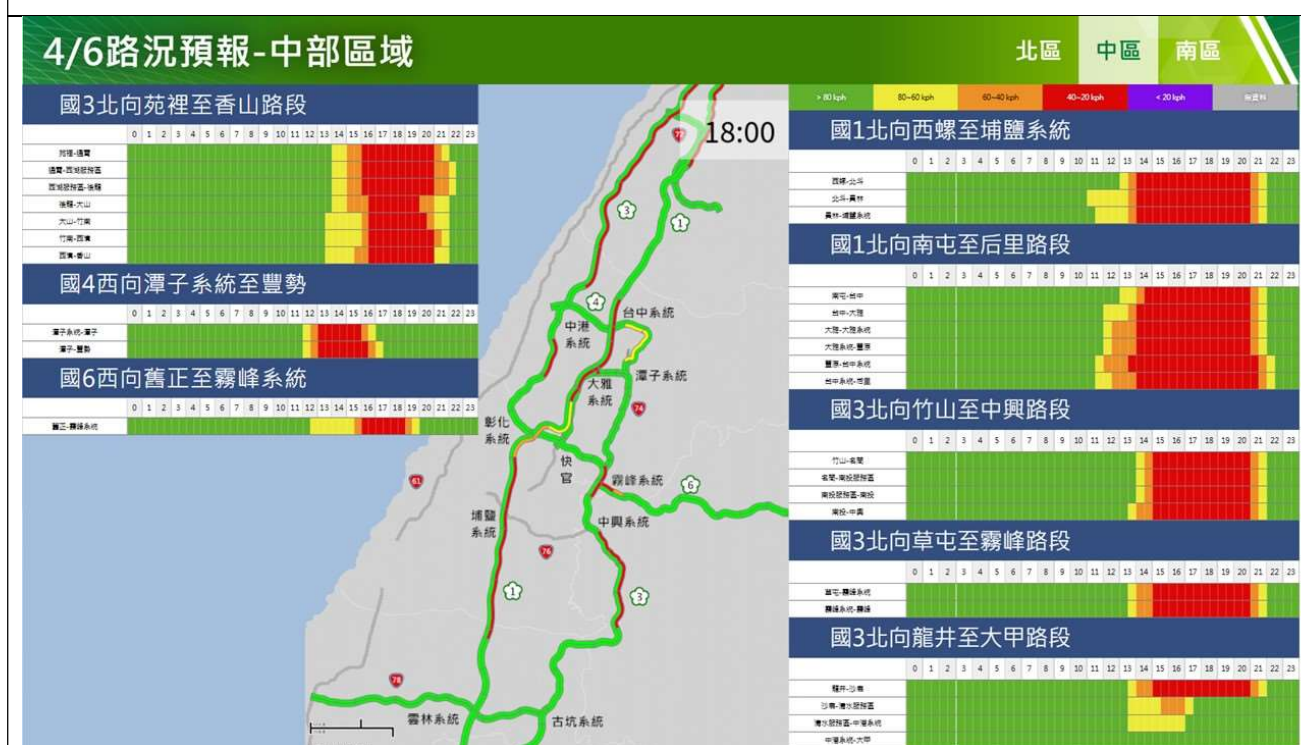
4/6路況預報-中部區域

北區 中區 南區

> 80 kph 80~60 kph 60~40 kph 40~20 kph < 20 kph 無資料

18:00

國3北向苑裡至香山路段

| | 0 | 1 | 2 | 3 | 4 | 5 | 6 | 7 | 8 | 9 | 10 | 11 | 12 | 13 | 14 | 15 | 16 | 17 | 18 | 19 | 20 | 21 | 22 | 23 |
|---|---|---|---|---|---|---|---|---|---|---|---|---|---|---|---|---|---|---|---|---|---|---|---|---|
| 苑裡-通霄 | | | | | | | | | | | | | | | | | | | | | | | | |
| 通霄-西湖服務區 | | | | | | | | | | | | | | | | | | | | | | | | |
| 西湖服務區-後龍 | | | | | | | | | | | | | | | | | | | | | | | | |
| 後龍-大山 | | | | | | | | | | | | | | | | | | | | | | | | |
| 大山-竹南 | | | | | | | | | | | | | | | | | | | | | | | | |
| 竹南-香山 | | | | | | | | | | | | | | | | | | | | | | | | |
| 西濱-香山 | | | | | | | | | | | | | | | | | | | | | | | | |

國4西向潭子系統至豐勢

| | 0 | 1 | 2 | 3 | 4 | 5 | 6 | 7 | 8 | 9 | 10 | 11 | 12 | 13 | 14 | 15 | 16 | 17 | 18 | 19 | 20 | 21 | 22 | 23 |
|---|---|---|---|---|---|---|---|---|---|---|---|---|---|---|---|---|---|---|---|---|---|---|---|---|
| 潭子系統-潭子 | | | | | | | | | | | | | | | | | | | | | | | | |
| 潭子-豐勢 | | | | | | | | | | | | | | | | | | | | | | | | |

國6西向舊正至霧峰系統

| | 0 | 1 | 2 | 3 | 4 | 5 | 6 | 7 | 8 | 9 | 10 | 11 | 12 | 13 | 14 | 15 | 16 | 17 | 18 | 19 | 20 | 21 | 22 | 23 |
|---|---|---|---|---|---|---|---|---|---|---|---|---|---|---|---|---|---|---|---|---|---|---|---|---|
| 舊正-霧峰系統 | | | | | | | | | | | | | | | | | | | | | | | | |

中港系統 台中系統 大雅系統 潭子系統 彰化系統 快官 霧峰系統 埔鹽系統 中興系統 雲林系統 古坑系統
1 3 4 6 61 72 74 76 78

國1北向西螺至埔鹽系統

| | 0 | 1 | 2 | 3 | 4 | 5 | 6 | 7 | 8 | 9 | 10 | 11 | 12 | 13 | 14 | 15 | 16 | 17 | 18 | 19 | 20 | 21 | 22 | 23 |
|---|---|---|---|---|---|---|---|---|---|---|---|---|---|---|---|---|---|---|---|---|---|---|---|---|
| 西螺-北斗 | | | | | | | | | | | | | | | | | | | | | | | | |
| 北斗-員林 | | | | | | | | | | | | | | | | | | | | | | | | |
| 員林-埔鹽系統 | | | | | | | | | | | | | | | | | | | | | | | | |

國1北向南屯至后里路段

| | 0 | 1 | 2 | 3 | 4 | 5 | 6 | 7 | 8 | 9 | 10 | 11 | 12 | 13 | 14 | 15 | 16 | 17 | 18 | 19 | 20 | 21 | 22 | 23 |
|---|---|---|---|---|---|---|---|---|---|---|---|---|---|---|---|---|---|---|---|---|---|---|---|---|
| 南屯-台中 | | | | | | | | | | | | | | | | | | | | | | | | |
| 台中-大雅 | | | | | | | | | | | | | | | | | | | | | | | | |
| 大雅-大雅系統 | | | | | | | | | | | | | | | | | | | | | | | | |
| 大雅系統-豐原 | | | | | | | | | | | | | | | | | | | | | | | | |
| 豐原-台中系統 | | | | | | | | | | | | | | | | | | | | | | | | |
| 台中系統-后里 | | | | | | | | | | | | | | | | | | | | | | | | |

國3北向竹山至中興路段

| | 0 | 1 | 2 | 3 | 4 | 5 | 6 | 7 | 8 | 9 | 10 | 11 | 12 | 13 | 14 | 15 | 16 | 17 | 18 | 19 | 20 | 21 | 22 | 23 |
|---|---|---|---|---|---|---|---|---|---|---|---|---|---|---|---|---|---|---|---|---|---|---|---|---|
| 竹山-名間 | | | | | | | | | | | | | | | | | | | | | | | | |
| 名間-南投服務區 | | | | | | | | | | | | | | | | | | | | | | | | |
| 南投服務區-南投 | | | | | | | | | | | | | | | | | | | | | | | | |
| 南投-中興 | | | | | | | | | | | | | | | | | | | | | | | | |

國3北向草屯至霧峰路段

| | 0 | 1 | 2 | 3 | 4 | 5 | 6 | 7 | 8 | 9 | 10 | 11 | 12 | 13 | 14 | 15 | 16 | 17 | 18 | 19 | 20 | 21 | 22 | 23 |
|---|---|---|---|---|---|---|---|---|---|---|---|---|---|---|---|---|---|---|---|---|---|---|---|---|
| 草屯-霧峰系統 | | | | | | | | | | | | | | | | | | | | | | | | |
| 霧峰系統-霧峰 | | | | | | | | | | | | | | | | | | | | | | | | |

國3北向龍井至大甲路段

| | 0 | 1 | 2 | 3 | 4 | 5 | 6 | 7 | 8 | 9 | 10 | 11 | 12 | 13 | 14 | 15 | 16 | 17 | 18 | 19 | 20 | 21 | 22 | 23 |
|---|---|---|---|---|---|---|---|---|---|---|---|---|---|---|---|---|---|---|---|---|---|---|---|---|
| 龍井-沙鹿 | | | | | | | | | | | | | | | | | | | | | | | | |
| 沙鹿-清水服務區 | | | | | | | | | | | | | | | | | | | | | | | | |
| 清水服務區-中港系統 | | | | | | | | | | | | | | | | | | | | | | | | |
| 中港系統-大甲 | | | | | | | | | | | | | | | | | | | | | | | | |